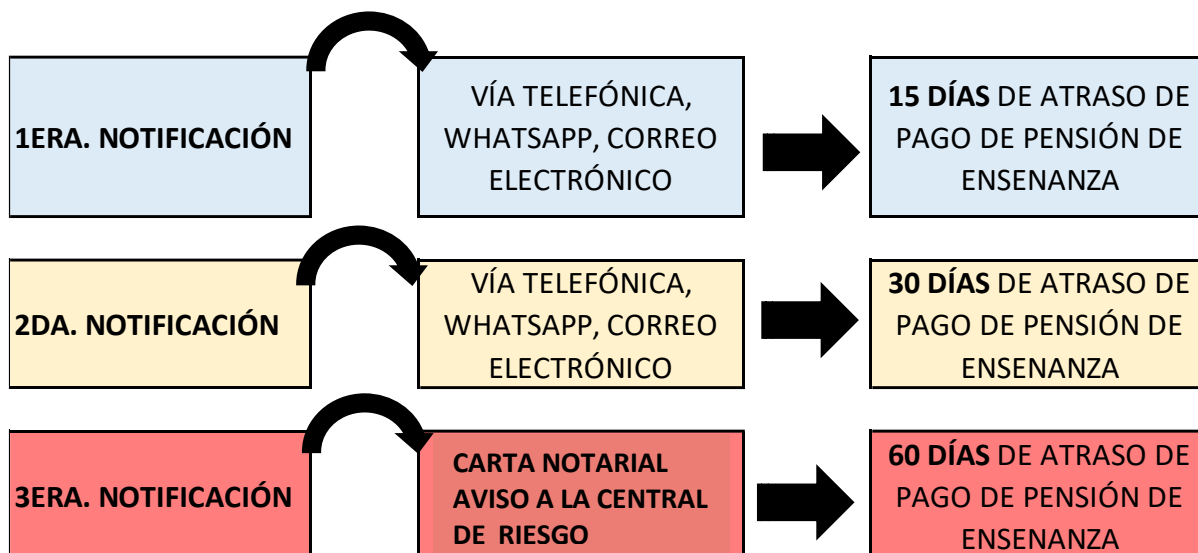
1ERA. NOTIFICACIÓN

VÍA TELEFÓNICA, WHATSAPP, CORREO ELECTRÓNICO

15 DÍAS DE ATRASO DE PAGO DE PENSIÓN DE ENSENANZA

2DA. NOTIFICACIÓN

VÍA TELEFÓNICA, WHATSAPP, CORREO ELECTRÓNICO

30 DÍAS DE ATRASO DE PAGO DE PENSIÓN DE ENSENANZA

3ERA. NOTIFICACIÓN

CARTA NOTARIAL AVISO A LA CENTRAL DE RIESGO

60 DÍAS DE ATRASO DE PAGO DE PENSIÓN DE ENSENANZA